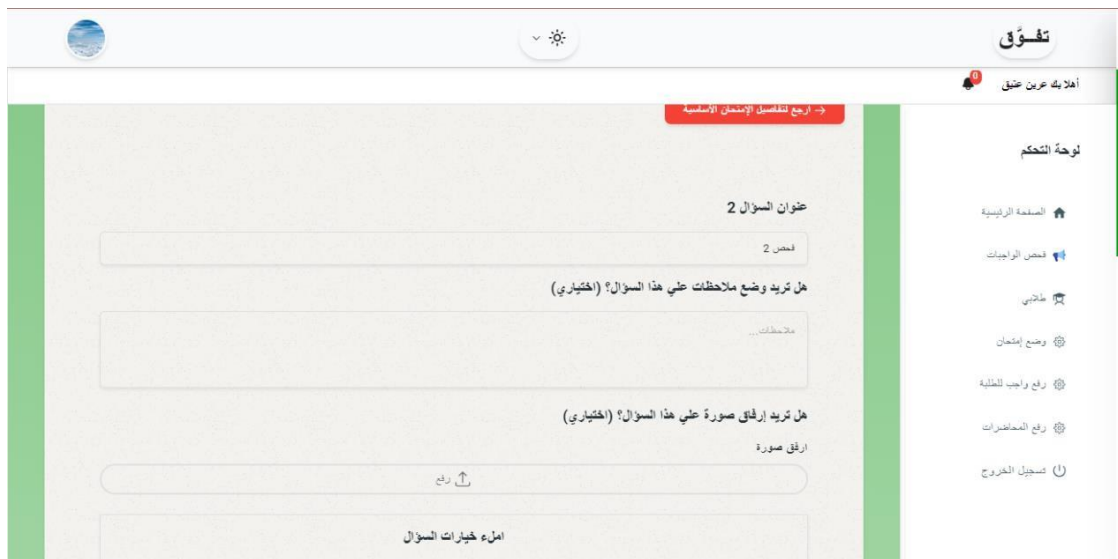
تفـوّق

أهلا بك عرين عتيق 0

ارجع لتفاصيل الإمتحان الأساسية →

لوحة التحكم

الصفحة الرئيسية

قصص الواجبات

طلابي

وضع إمتحان

رفع واجب للطلبة

رفع المحاضرات

تسجيل الخروج

عنوان السؤال 2

قصص 2

هل تريد وضع ملاحظات علي هذا السؤال؟ (اختياري)

ملاحظات...

هل تريد إرفاق صورة علي هذا السؤال؟ (اختياري)

ارفق صورة

رفع

املء خيارات السؤال